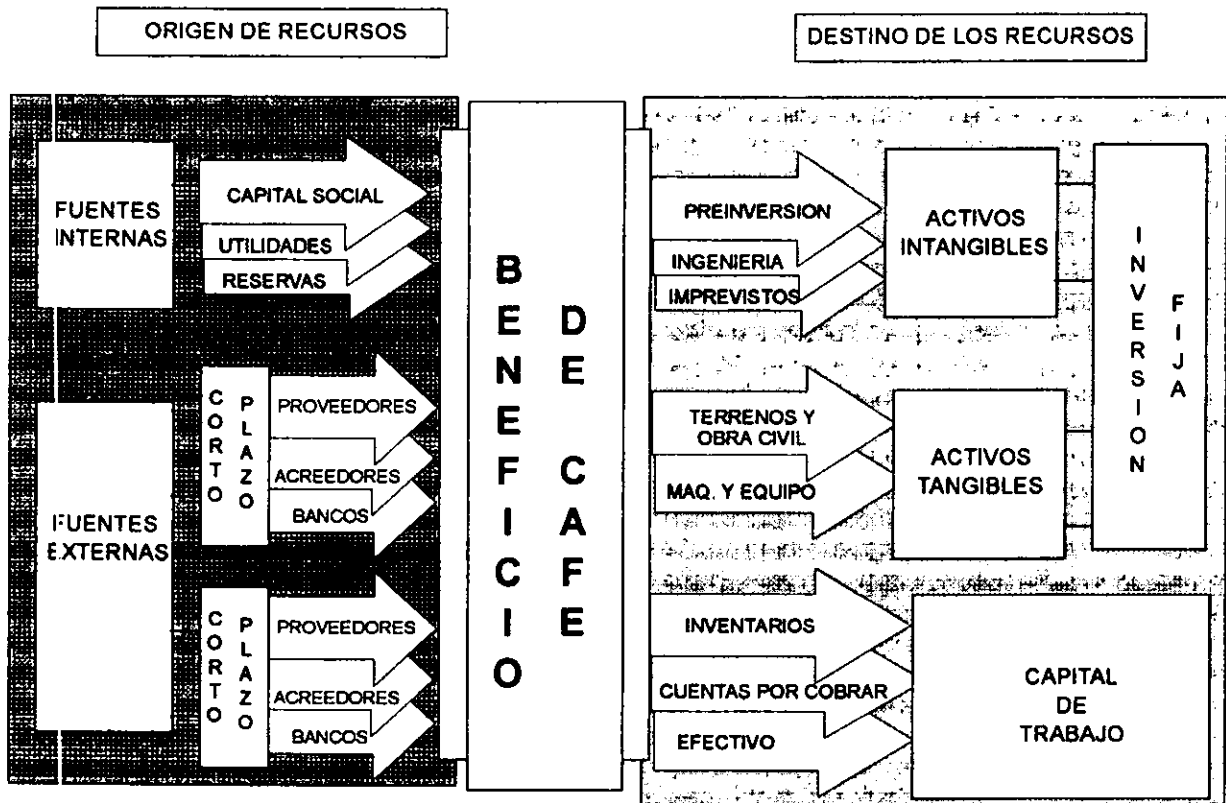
ORIGEN DE RECURSOS

DESTINO DE LOS RECURSOS

FUENTES INTERNAS

CAPITAL SOCIAL

UTILIDADES

RESERVAS

FUENTES EXTERNAS

CORTO PLAZO

PROVEEDORES

ACREEDORES

BANCOS

CORTO PLAZO

PROVEEDORES

ACREEDORES

BANCOS

BENEFICIO DE CAFE

PREINVERSION

INGENIERIA

IMPREVISTOS

ACTIVOS INTANGIBLES

TERRENOS Y OBRA CIVIL

MAQ. Y EQUIPO

ACTIVOS TANGIBLES

INVERSION FIJA

INVENTARIOS

CUENTAS POR COBRAR

EFECTIVO

CAPITAL DE TRABAJO